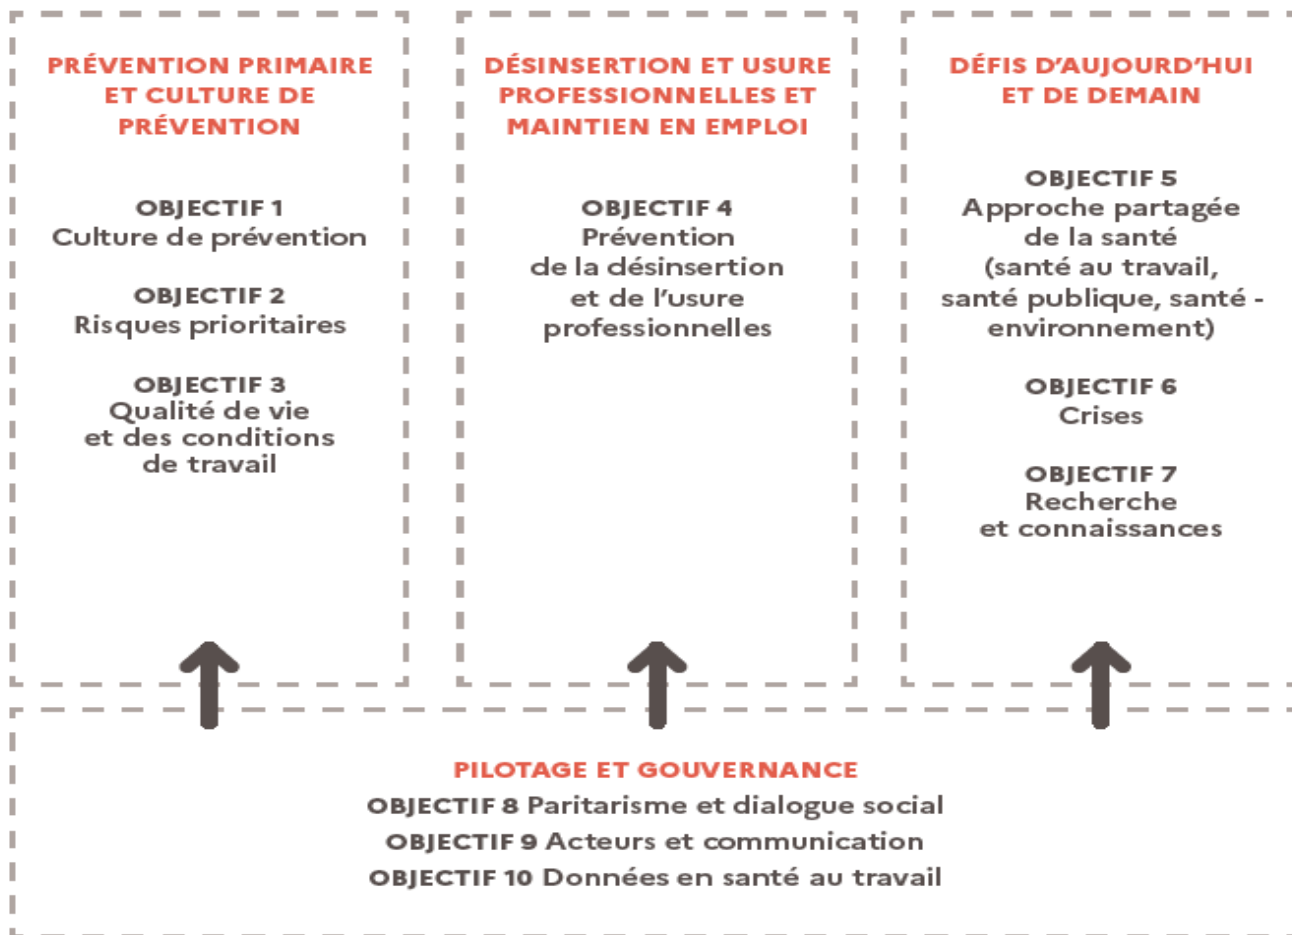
PRÉVENTION PRIMAIRE ET CULTURE DE PRÉVENTION

OBJECTIF 1
Culture de prévention

OBJECTIF 2
Risques prioritaires

OBJECTIF 3
Qualité de vie et des conditions de travail

DÉSINSERTION ET USURE PROFESSIONNELLES ET MAINTIEN EN EMPLOI

OBJECTIF 4
Prévention de la désinsertion et de l'usure professionnelles

DÉFIS D'AUJOURD'HUI ET DE DEMAIN

OBJECTIF 5
Approche partagée de la santé (santé au travail, santé publique, santé - environnement)

OBJECTIF 6
Crises

OBJECTIF 7
Recherche et connaissances

PILOTAGE ET GOUVERNANCE
OBJECTIF 8 Paritarisme et dialogue social
OBJECTIF 9 Acteurs et communication
OBJECTIF 10 Données en santé au travail